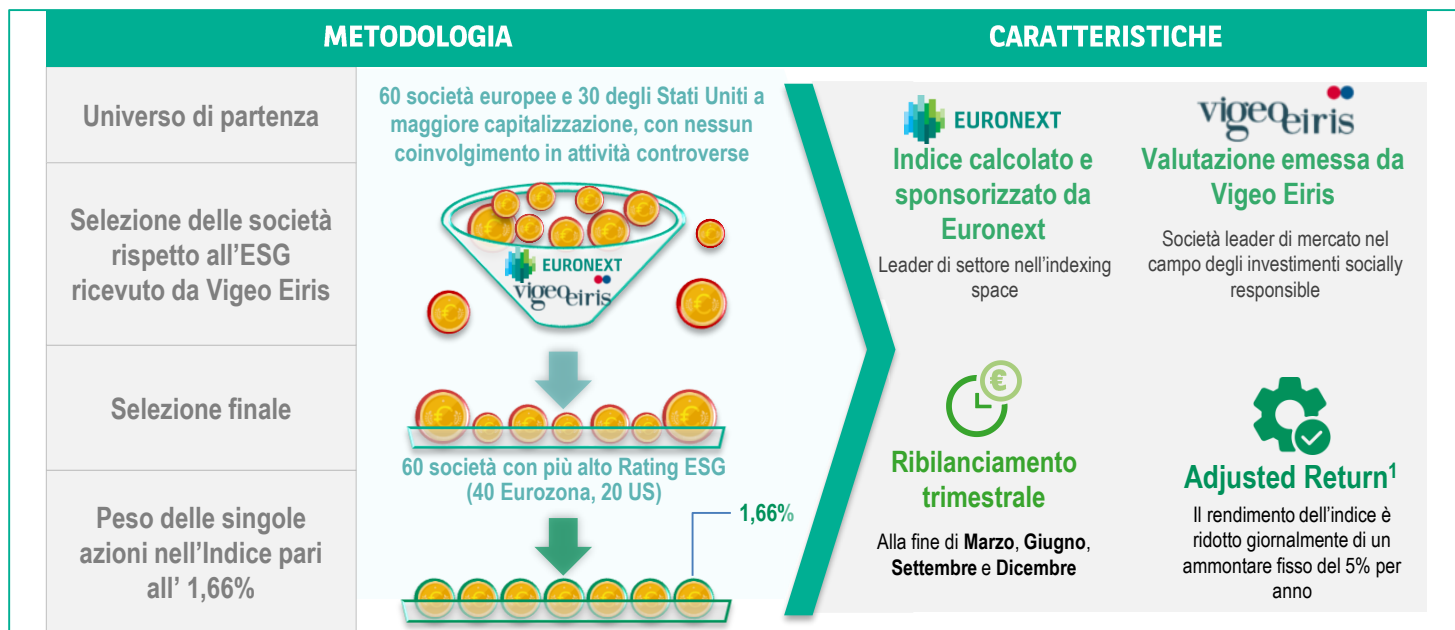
METODOLOGIA

CARATTERISTICHE

Universo di partenza

60 società europee e 30 degli Stati Uniti a maggiore capitalizzazione, con nessun coinvolgimento in attività controverse

Selezione delle società rispetto all'ESG ricevuto da Vigeo Eiris

EURONEXT
vigeo eiris

Selezione finale

60 società con più alto Rating ESG (40 Eurozona, 20 US)

Peso delle singole azioni nell'Indice pari all' 1,66%

1,66%

EURONEXT
Indice calcolato e sponsorizzato da Euronext
Leader di settore nell'indexing space

vigeo eiris
Valutazione emessa da Vigeo Eiris
Società leader di mercato nel campo degli investimenti socially responsible

Ribilanciamento trimestrale
Alla fine di Marzo, Giugno, Settembre e Dicembre

Adjusted Return$^1$
Il rendimento dell'indice è ridotto giornalmente di un ammontare fisso del 5% per anno